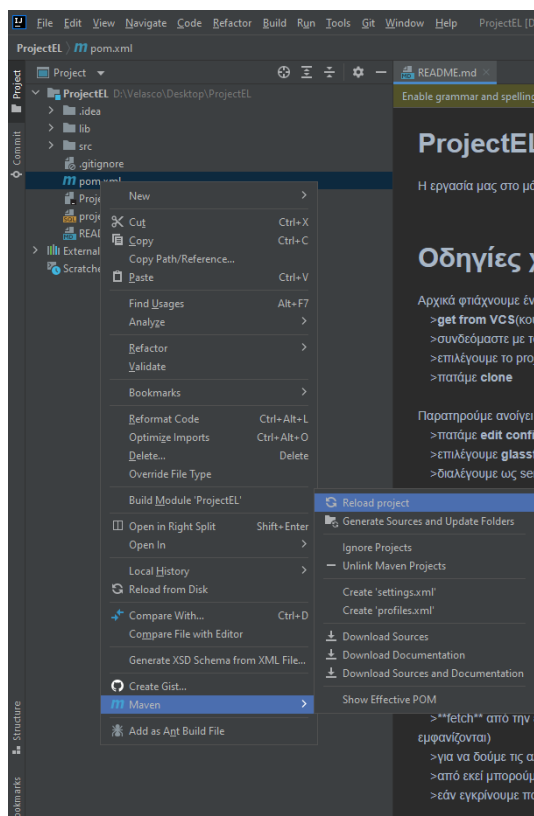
File Edit View Navigate Code Refactor Build Run Tools Git Window Help ProjectEL [D

ProjectEL 〉 pom.xml

Project ▾

README.md ×

Enable grammar and spelling

ProjectEL D:\Velasco\Desktop\ProjectEL
.idea
lib
src
.gitignore
pom.xml
Proje
proje
READ
External
Scratche

Project
Commit
Structure
ookmarks

New
Cut Ctrl+X
Copy Ctrl+C
Copy Path/Reference...
Paste Ctrl+V
Find Usages Alt+F7
Analyze
Refactor
Validate
Bookmarks
Reformat Code Ctrl+Alt+L
Optimize Imports Ctrl+Alt+O
Delete... Delete
Override File Type
Build Module 'ProjectEL'
Open in Right Split Shift+Enter
Open In
Local History
Reload from Disk
Compare With... Ctrl+D
Compare File with Editor
Generate XSD Schema from XML File...
Create Gist...
Maven
Add as Ant Build File

Reload project
Generate Sources and Update Folders
Ignore Projects
Unlink Maven Projects
Create 'settings.xml'
Create 'profiles.xml'
Download Sources
Download Documentation
Download Sources and Documentation
Show Effective POM

ProjectEL

Η εργασία μας στο μά

Οδηγίες χ

Αρχικά φτιάχνουμε έν
>get from VCS(κο
>συνδεόμαστε με τ
>επιλέγουμε το pro
>πατάμε clone

Παρατηρούμε ανοίγει
>πατάμε edit confi
>επιλέγουμε glass
>διαλέγουμε ως se

>**fetch** από την
εμφανίζονται)
>για να δούμε τις α
>από εκεί μπορούμ
>εάν εγκρίνουμε πα